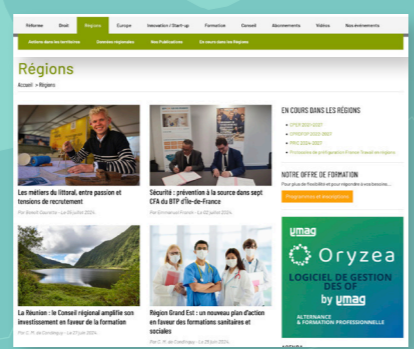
Réformes Droit Régions Europe Innovation / Start-up Formation Conseil Abonnements Vidéos Nos événements

Actions dans les territoires Données régionales Nos Publications En cours dans les Régions

Régions

Accueil > Régions

Les métiers du littoral, entre passion et tensions de recrutement

Par Benoit Gaurdin - Le 8 juillet 2024

Sécurité : prévention à la source dans sept CFA du BTP d'Île-de-France

Par Emmanuel Franck - Le 2 juillet 2024

La Réunion : le Conseil régional amplifie son investissement en faveur de la formation

Par C. M. de Condiaye - Le 1 juin 2024

Région Grand Est : un nouveau plan d'action en faveur des formations sanitaires et sociales

Par C. M. de Condiaye - Le 28 juin 2024

EN COURS DANS LES RÉGIONS

CPER 2021-2027
CPRDFOP 2023-2027
PRIC 2024-2027
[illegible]

NOTRE OFFRE DE FORMATION

Pour plus de flexibilité et pour répondre à vos besoins...

Programmes et inscriptions

umag

Oryzea

LOGICIEL DE GESTION DES OF

by umag

ALTERNANCE & FORMATION PROFESSIONNELLE